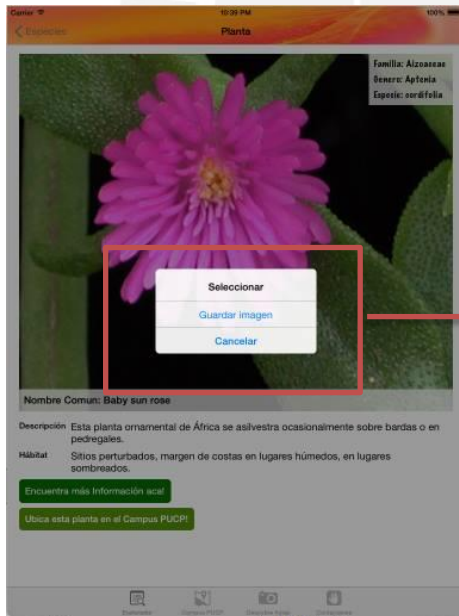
Carrier
10:39 PM
100%
Especies
Planta

Familia: Aizoaceae
Genero: Aptenia
Especie: cordifolia

Seleccionar
Guardar imagen
Cancelar

Nombre Comun: Baby sun rose

Descripción Esta planta ornamental de África se asilvestra ocasionalmente sobre bardas o en pedregales.

Hábitat Sitios perturbados, margen de costas en lugares húmedos, en lugares sombreados.

Encuentra más información acá!

Ubica esta planta en el Campus PUCP!

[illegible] Campus PUCP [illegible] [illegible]